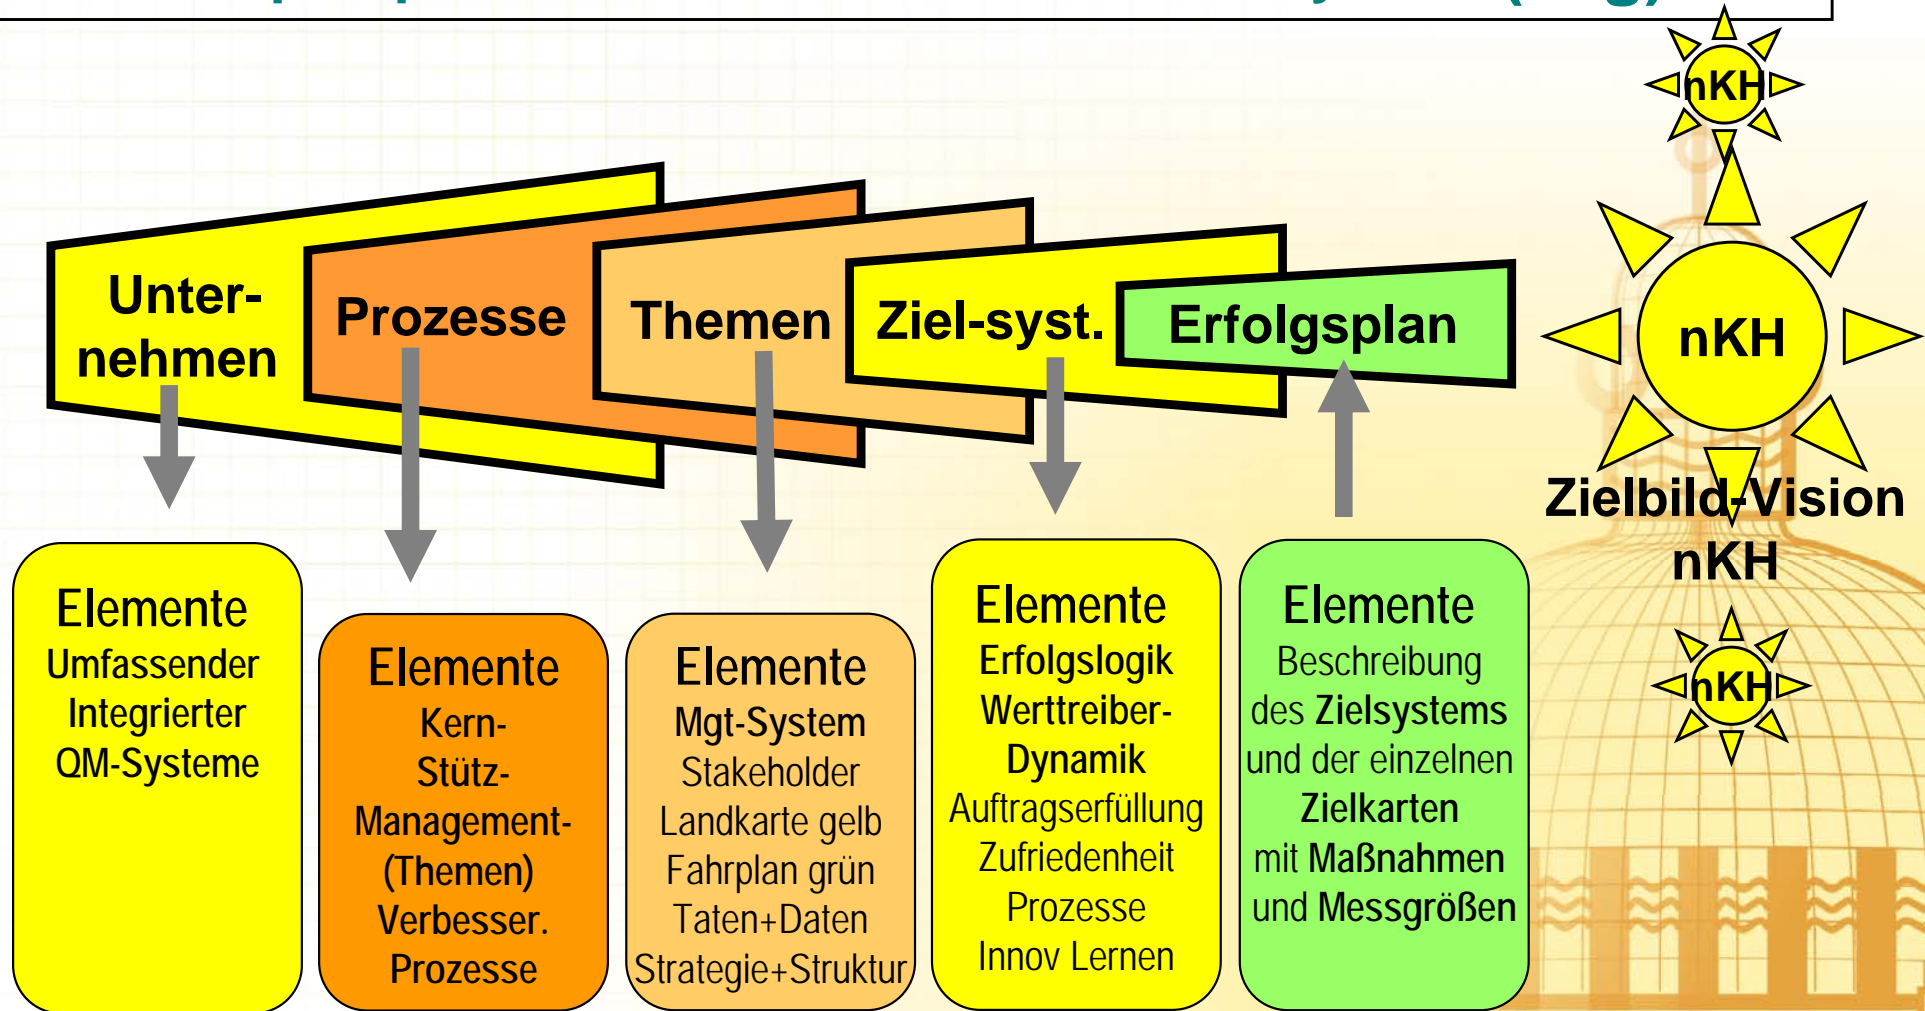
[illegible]

nKH

Unternehmen

Prozesse

Themen

Ziel-syst.

Erfolgsplan

nKH

Zielbild-Vision nKH

nKH

Elemente
Umfassender Integrierter QM-Systeme

Elemente
Kern-
Stütz-
Management-
(Themen)
Verbesser.
Prozesse

Elemente
Mgt-System
Stakeholder
Landkarte gelb
Fahrplan grün
Taten+Daten
Strategie+Struktur

Elemente
Erfolgslogik
Werttreiber-
Dynamik
Auftragserfüllung
Zufriedenheit
Prozesse
Innov Lernen

Elemente
Beschreibung
des Zielsystems
und der einzelnen
Zielkarten
mit Maßnahmen
und Messgrößen